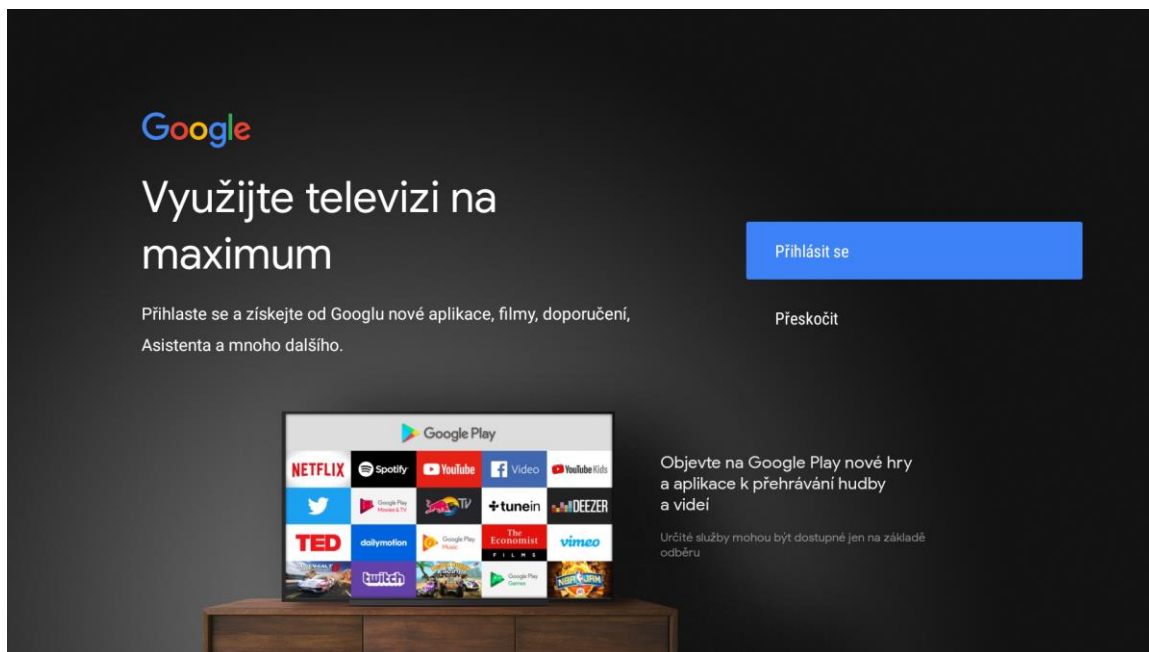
Google

Využijte televizi na maximum

Přihlaste se a získejte od Googlu nové aplikace, filmy, doporučení, Asistenta a mnoho dalšího.

Přihlásit se

Přeskočit

Google Play

| NETFLIX | Spotify | YouTube | Video | YouTube Kids |
|---|---|---|---|---|
|  | Google Play Movies & TV | Red Bull TV | tunein | DEEZER |
| TED | dailymotion | Google Play Music | The Economist FILMS | vimeo |
|  | twitch |  | Google Play Games | NBA JAM |

Objevte na Google Play nové hry a aplikace k přehrávání hudby a videí

Určité služby mohou být dostupné jen na základě odběru